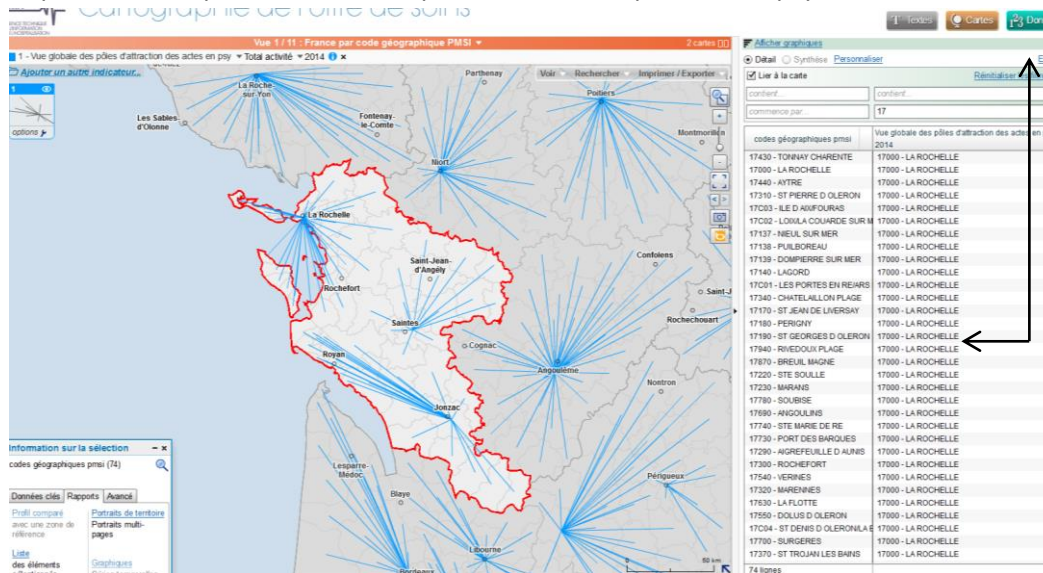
Cartographie de l'offre de soins

Textes Cartes Don

Vue 1 / 11 : France par code géographique PMSI

2 cartes

1 - Vue globale des pôles d'attraction des actes en psy ▾ Total activité ▾ 2014 ×

Ajouter un autre indicateur...

Voir Rechercher Imprimer / Exporter

options

Parthenay
La Roche-sur-Yon
Poitiers
Les Sables-d'Olonne
Fontenay-le-Comte
Montmorillon
Niort
La Rochelle
Confolens
Saint-Jean-d'Angély
Rochefort
Saint-J
Saintes
Rochechouart
Royan
Cognac
Angoulême
Nontron
Jonzac
Lesparre-Médoc
Blaye
Périgueux
Libourne
Bordeaux
50 km

Information sur la sélection
codes géographiques pmsi (74)

Données clés Rapports Avancé

Profil comparé avec une zone de référence
Portraits de territoire
Portraits multi-pages
Liste des éléments
Graphiques

Afficher graphiques

Détail Synthèse Personnaliser

Lier à la carte Réinitialiser

contient...
contient...
commence par...
17

| codes géographiques pmsi | Vue globale des pôles d'attraction des actes en 2014 |
|---|---|
| 17430 - TONNAY CHARENTE | 17000 - LA ROCHELLE |
| 17000 - LA ROCHELLE | 17000 - LA ROCHELLE |
| 17440 - AYTRE | 17000 - LA ROCHELLE |
| 17310 - ST PIERRE D OLERON | 17000 - LA ROCHELLE |
| 17C03 - ILE D AIX/FOURAS | 17000 - LA ROCHELLE |
| 17C02 - LOIX/LA COUARDE SUR M | 17000 - LA ROCHELLE |
| 17137 - NIEUL SUR MER | 17000 - LA ROCHELLE |
| 17138 - PUILBOREAU | 17000 - LA ROCHELLE |
| 17139 - DOMPIERRE SUR MER | 17000 - LA ROCHELLE |
| 17140 - LAGORD | 17000 - LA ROCHELLE |
| 17C01 - LES PORTES EN RE/ARS | 17000 - LA ROCHELLE |
| 17340 - CHATELAILLON PLAGE | 17000 - LA ROCHELLE |
| 17170 - ST JEAN DE LIVERSAY | 17000 - LA ROCHELLE |
| 17180 - PERIGNY | 17000 - LA ROCHELLE |
| 17190 - ST GEORGES D OLERON | 17000 - LA ROCHELLE |
| 17940 - RIVEDOUX PLAGE | 17000 - LA ROCHELLE |
| 17870 - BREUIL MAGNE | 17000 - LA ROCHELLE |
| 17220 - STE SOULLE | 17000 - LA ROCHELLE |
| 17230 - MARANS | 17000 - LA ROCHELLE |
| 17780 - SOUBISE | 17000 - LA ROCHELLE |
| 17690 - ANGOULINS | 17000 - LA ROCHELLE |
| 17740 - STE MARIE DE RE | 17000 - LA ROCHELLE |
| 17730 - PORT DES BARQUES | 17000 - LA ROCHELLE |
| 17290 - AIGREFEUILLE D AUNIS | 17000 - LA ROCHELLE |
| 17300 - ROCHEFORT | 17000 - LA ROCHELLE |
| 17540 - VERINES | 17000 - LA ROCHELLE |
| 17320 - MARENNES | 17000 - LA ROCHELLE |
| 17630 - LA FLOTTE | 17000 - LA ROCHELLE |
| 17550 - DOLUS D OLERON | 17000 - LA ROCHELLE |
| 17C04 - ST DENIS D OLERON/LA E | 17000 - LA ROCHELLE |
| 17700 - SURGERES | 17000 - LA ROCHELLE |
| 17370 - ST TROJAN LES BAINS | 17000 - LA ROCHELLE |

74 lignes